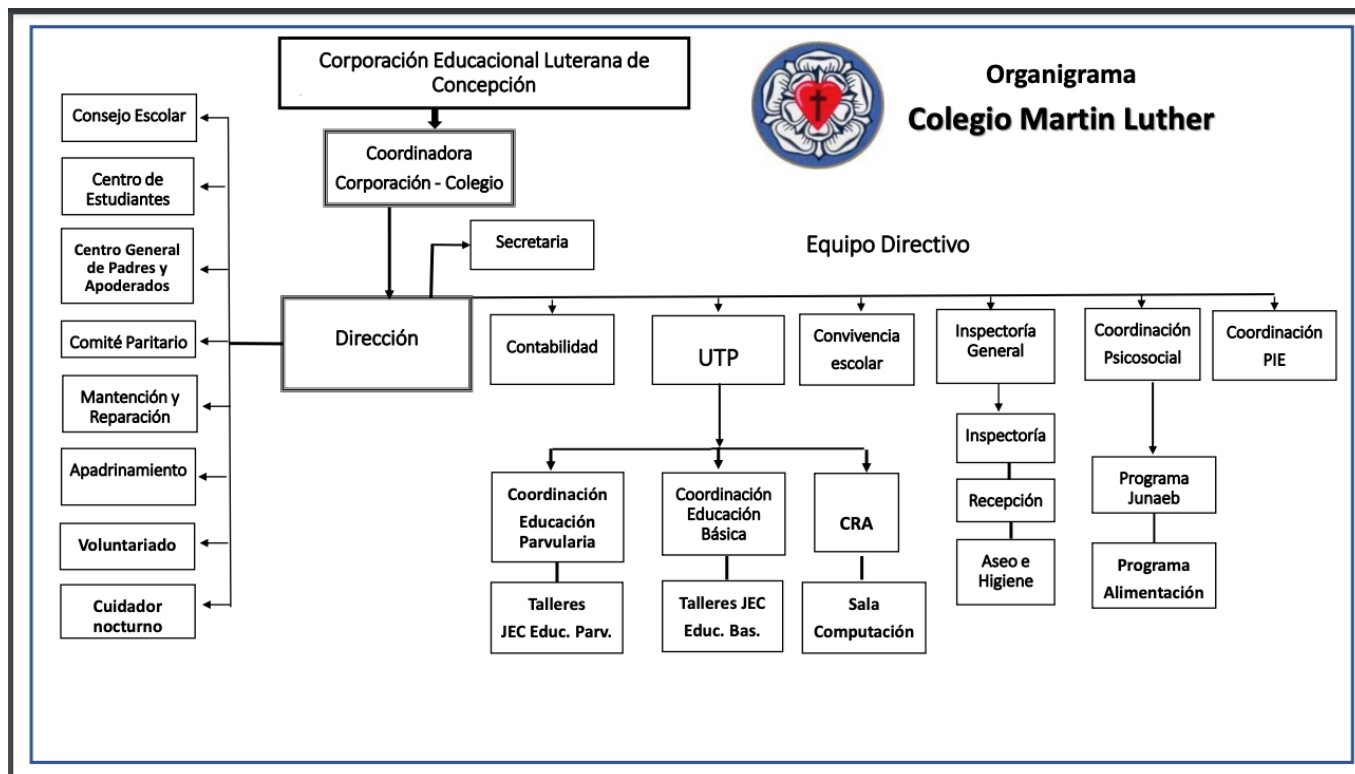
Corporación Educacional Luterana de Concepción

Organigrama
Colegio Martin Luther

Coordinadora Corporación - Colegio

Secretaria

Equipo Directivo

Consejo Escolar

Centro de Estudiantes

Centro General de Padres y Apoderados

Comité Paritario

Mantención y Reparación

Apadrinamiento

Voluntariado

Cuidador nocturno

Dirección

Contabilidad

UTP

Convivencia escolar

Inspectoría General

Coordinación Psicosocial

Coordinación PIE

Coordinación Educación Parvularia

Coordinación Educación Básica

CRA

Talleres JEC Educ. Parv.

Talleres JEC Educ. Bas.

Sala Computación

Inspectoría

Recepción

Aseo e Higiene

Programa Junaeb

Programa Alimentación